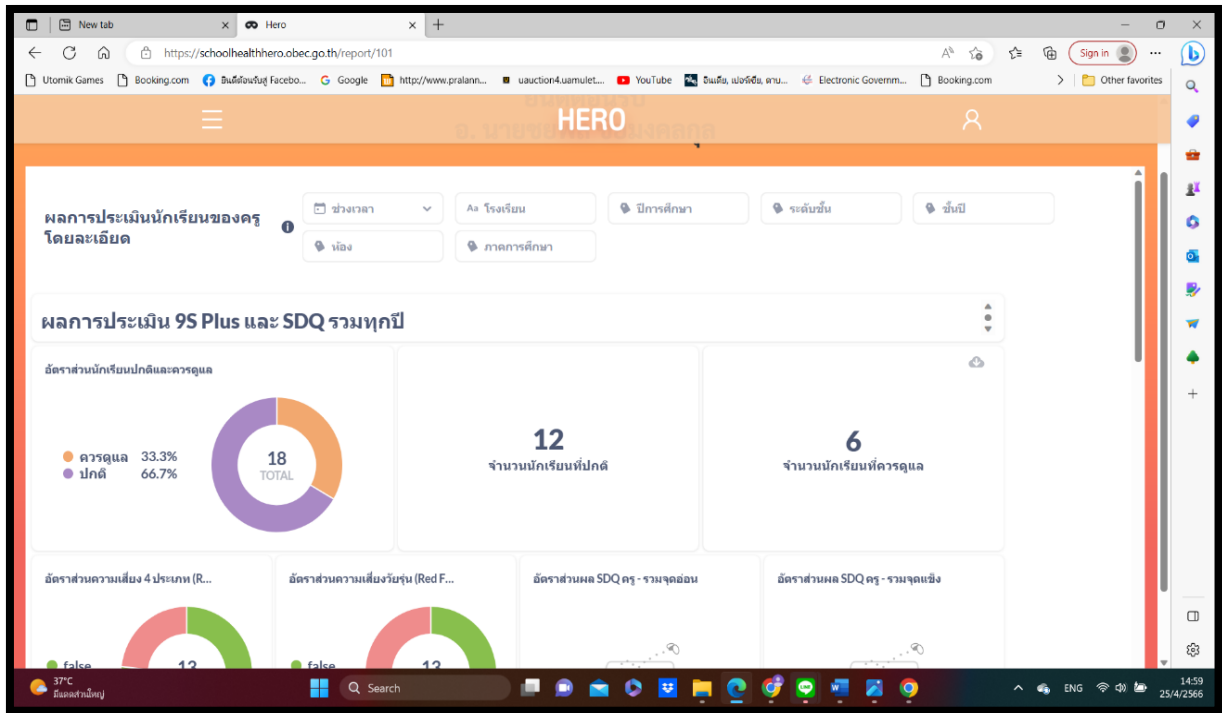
New tab
Hero
https://schoolhealthhero.obec.go.th/report/101
Sign in
Utomik Games
Booking.com
ยินดีต้อนรับสู่ Facebo...
Google
http://www.pralann...
uauction4.uamulet...
YouTube
อินเดีย, เปอร์เซีย, ตาน...
Electronic Governm...
Booking.com
Other favorites

HERO

ผลการประเมินนักเรียนของครูโดยละเอียด
ช่วงเวลา
โรงเรียน
ปีการศึกษา
ระดับชั้น
ชั้นปี
ห้อง
ภาคการศึกษา

ผลการประเมิน 9S Plus และ SDQ รวมทุกปี

อัตราส่วนนักเรียนปกติและควรดูแล
ควรดูแล 33.3%
ปกติ 66.7%
18
TOTAL

12
จำนวนนักเรียนที่ปกติ

6
จำนวนนักเรียนที่ควรดูแล

อัตราส่วนความเสี่ยง 4 ประเภท (R...
false
12
อัตราส่วนความเสี่ยงวัยรุ่น (Red F...
false
12
อัตราส่วนผล SDQ ครู - รวมจุดอ่อน
อัตราส่วนผล SDQ ครู - รวมจุดแข็ง

37°C
มีแดดส่วนใหญ่
Search
ENG
14:59
25/4/2566